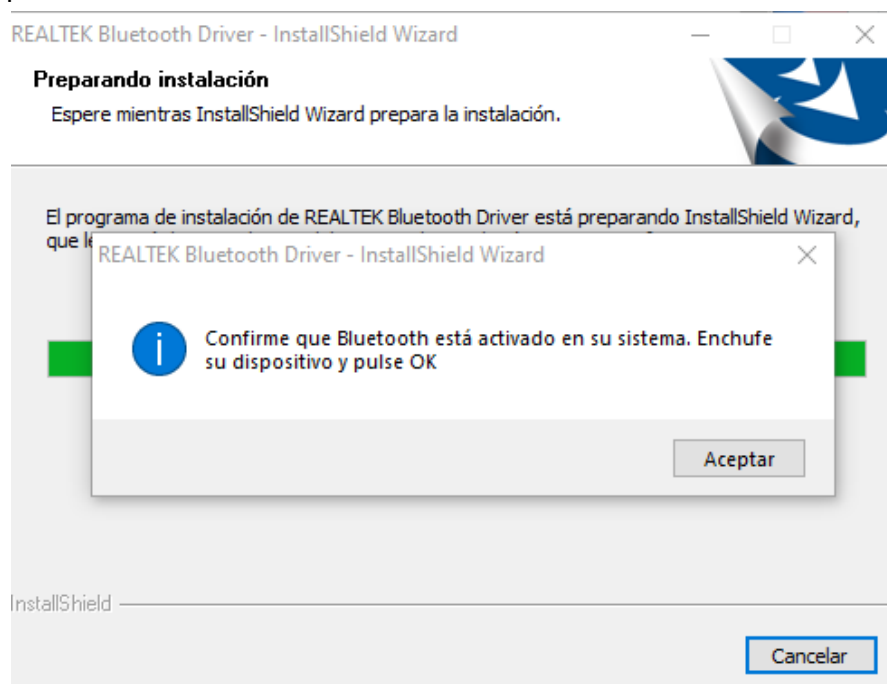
REALTEK Bluetooth Driver - InstallShield Wizard

Preparando instalación

Espere mientras InstallShield Wizard prepara la instalación.

El programa de instalación de REALTEK Bluetooth Driver está preparando InstallShield Wizard, que l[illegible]

REALTEK Bluetooth Driver - InstallShield Wizard

Confirme que Bluetooth está activado en su sistema. Enchufe su dispositivo y pulse OK

Aceptar

InstallShield

Cancelar